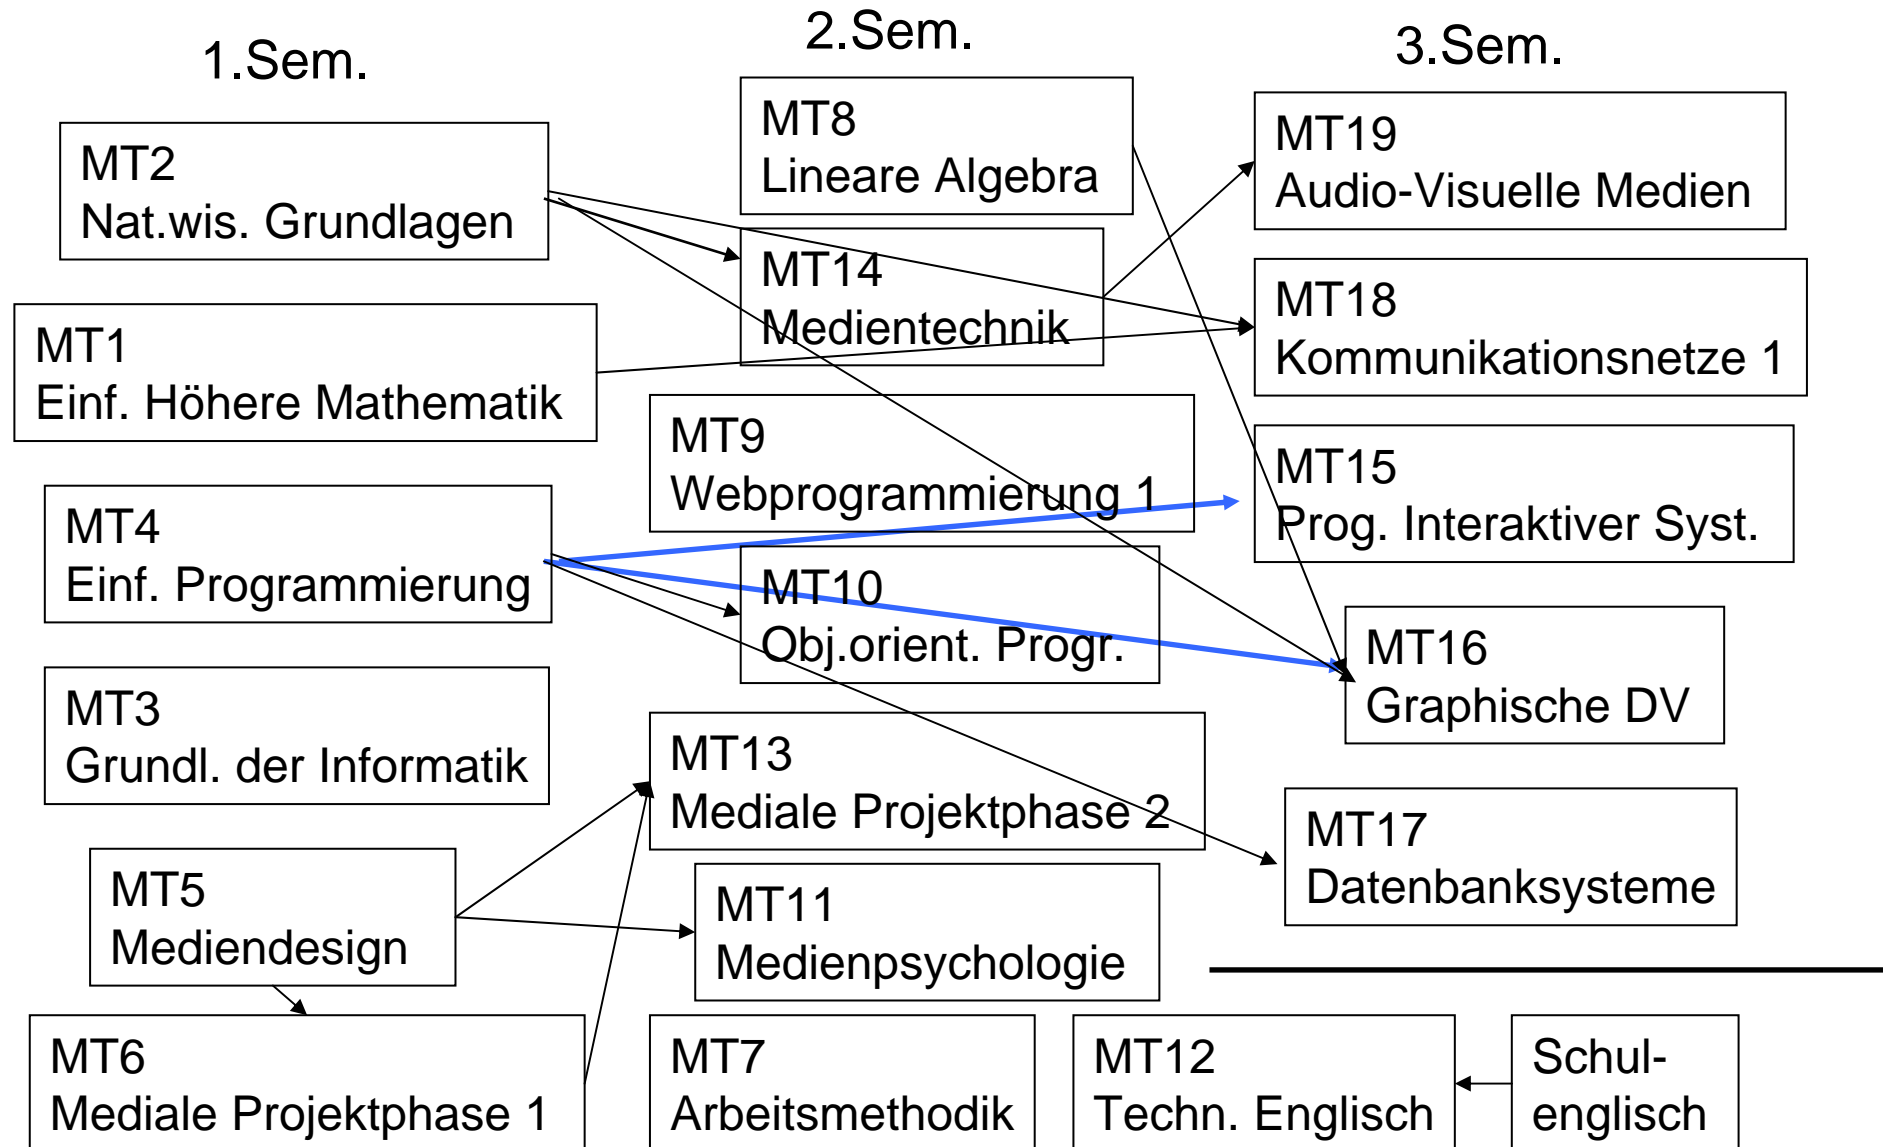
1.Sem.

2.Sem.

3.Sem.

MT2
Nat.wis. Grundlagen

MT1
Einf. Höhere Mathematik

MT4
Einf. Programmierung

MT3
Grundl. der Informatik

MT5
Mediendesign

MT6
Mediale Projektphase 1

MT8
Lineare Algebra

MT14
Medientechnik

MT9
Webprogrammierung 1

MT10
Obj.orient. Progr.

MT13
Mediale Projektphase 2

MT11
Medienpsychologie

MT7
Arbeitsmethodik

MT19
Audio-Visuelle Medien

MT18
Kommunikationsnetze 1

MT15
Prog. Interaktiver Syst.

MT16
Graphische DV

MT17
Datenbanksysteme

MT12
Techn. Englisch

Schul-
englisch